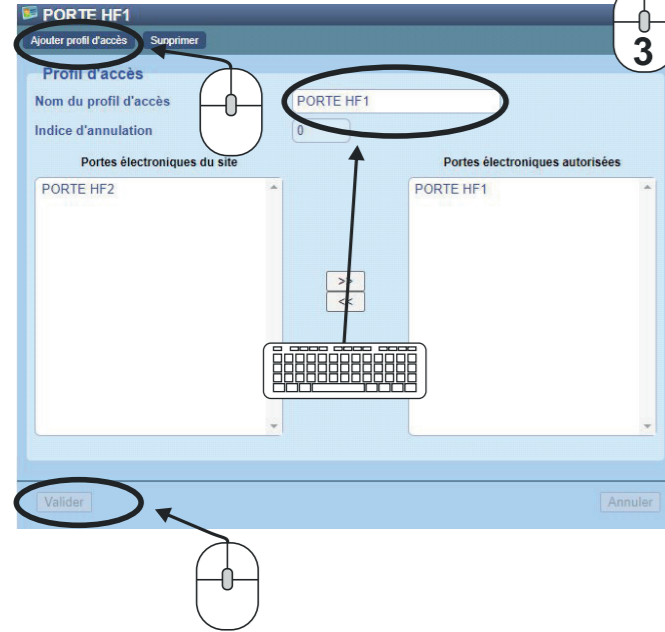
PORTE HF1

3

Ajouter profil d'accès Supprimer

Profil d'accès

Nom du profil d'accès PORTE HF1

Indice d'annulation 0

Portes électroniques du site

PORTE HF2

Portes électroniques autorisées

PORTE HF1

>>

<<

Valider

Annuler